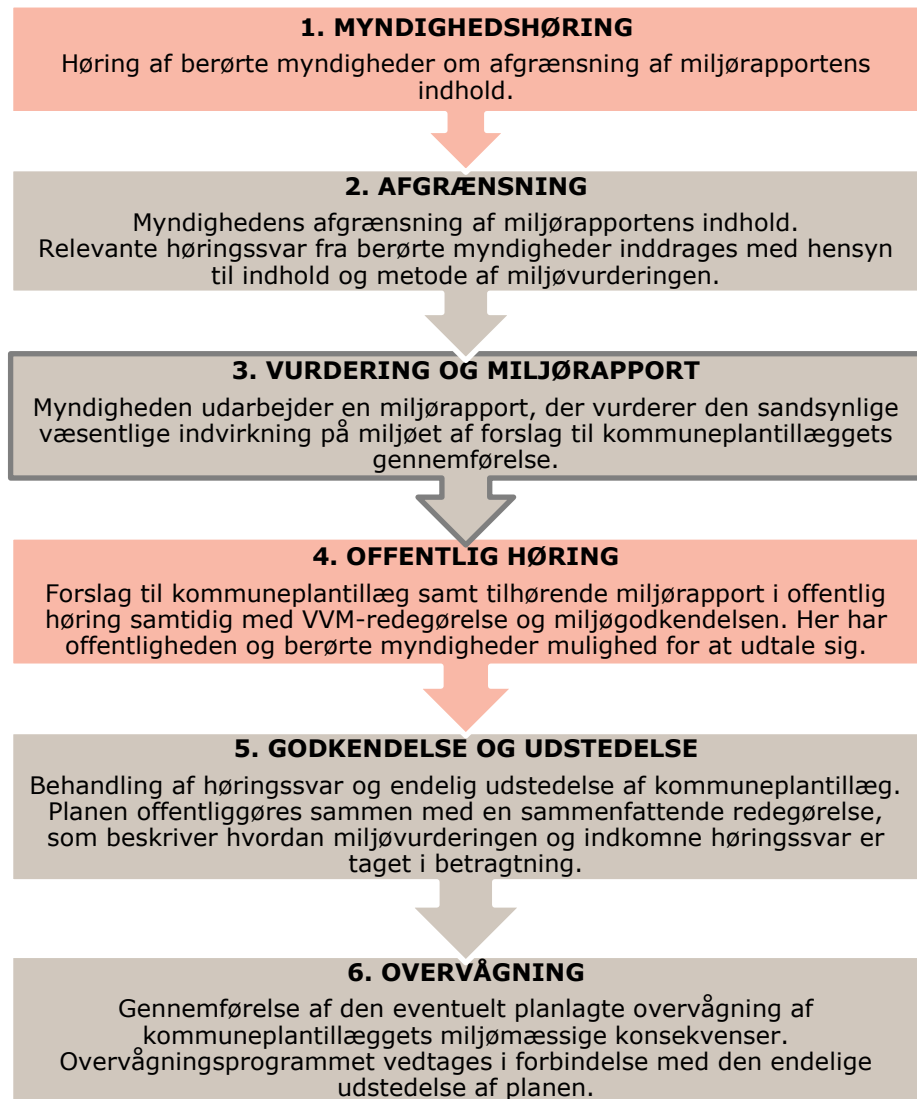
1. MYNDIGHEDSHØRING

Høring af berørte myndigheder om afgrænsning af miljørapportens indhold.

2. AFGRÆNSNING

Myndighedens afgrænsning af miljørapportens indhold. Relevante høringssvar fra berørte myndigheder inddrages med hensyn til indhold og metode af miljøvurderingen.

3. VURDERING OG MILJØRAPPORT

Myndigheden udarbejder en miljørapport, der vurderer den sandsynlige væsentlige indvirkning på miljøet af forslag til kommuneplantillæggets gennemførelse.

4. OFFENTLIG HØRING

Forslag til kommuneplantillæg samt tilhørende miljørapport i offentlig høring samtidig med VVM-redegørelse og miljøgodkendelsen. Her har offentligheden og berørte myndigheder mulighed for at udtale sig.

5. GODKENDELSE OG UDSTEDELSE

Behandling af høringssvar og endelig udstedelse af kommuneplantillæg. Planen offentliggøres sammen med en sammenfattende redegørelse, som beskriver hvordan miljøvurderingen og indkomne høringssvar er taget i betragtning.

6. OVERVÅGNING

Gennemførelse af den eventuelt planlagte overvågning af kommuneplantillæggets miljømæssige konsekvenser. Overvågningsprogrammet vedtages i forbindelse med den endelige udstedelse af planen.